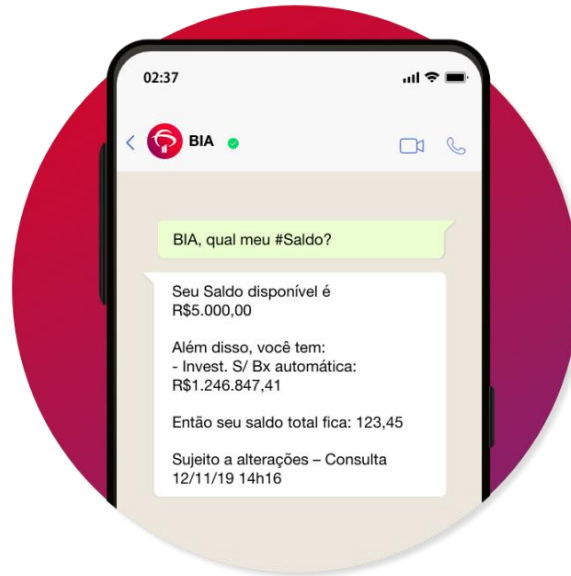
02:37

BIA

BIA, qual meu #Saldo?

Seu Saldo disponível é R$5.000,00

Além disso, você tem:
- Invest. S/ Bx automática: R$1.246.847,41

Então seu saldo total fica: 123,45

Sujeito a alterações – Consulta 12/11/19 14h16